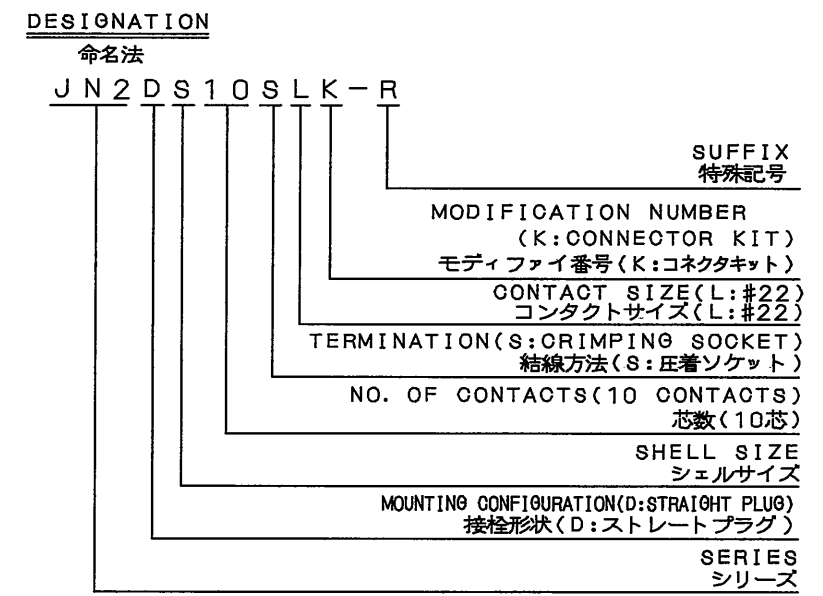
DESIGNATION
命名法

JN2DS10SLK-R

SUFFIX
特殊記号

MODIFICATION NUMBER
(K:CONNECTOR KIT)
モディファイ番号(K:コネクタキット)

CONTACT SIZE(L:#22)
コンタクトサイズ(L:#22)

TERMINATION(S:CRIMPING SOCKET)
結線方法(S:圧着ソケット)

NO. OF CONTACTS(10 CONTACTS)
芯数(10芯)

SHELL SIZE
シェルサイズ

MOUNTING CONFIGURATION(D:STRAIGHT PLUG)
接栓形状(D:ストレートプラグ)

SERIES
シリーズ